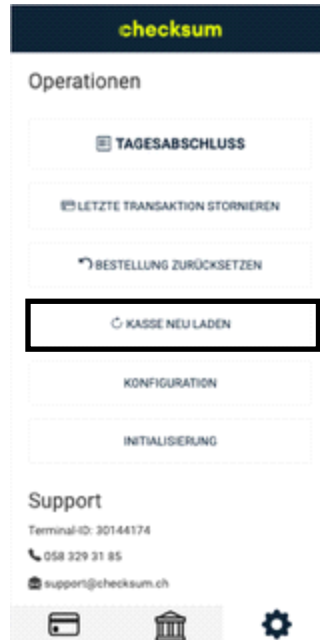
checksum

Operationen

TAGESABSCHLUSS

LETZTE TRANSAKTION STORNIEREN

BESTELLUNG ZURÜCKSETZEN

KASSE NEU LADEN

KONFIGURATION

INITIALISIERUNG

Support

Terminal-ID: 30144174

058 329 31 85

support@checksum.ch